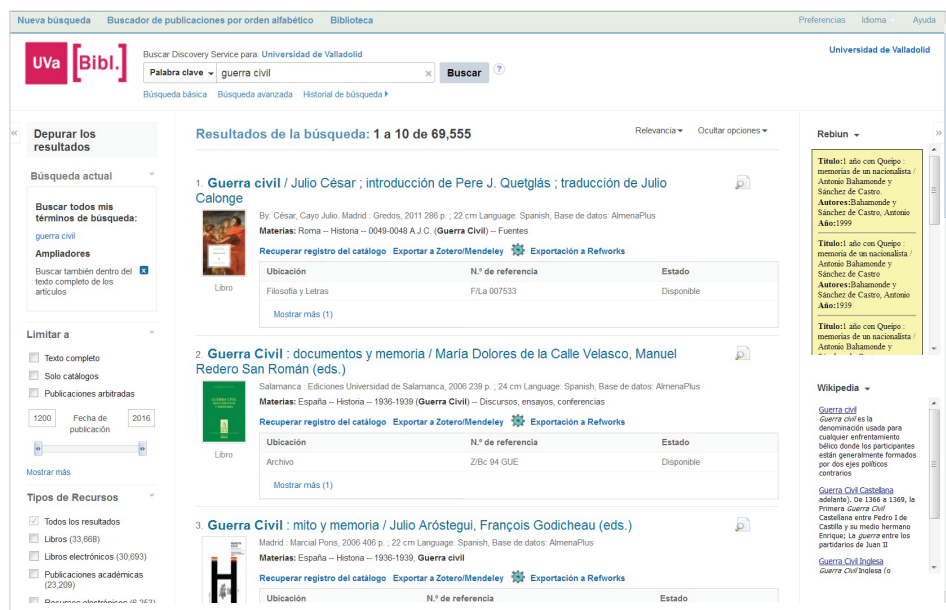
Nueva búsqueda   Buscador de publicaciones por orden alfabético   Biblioteca

Preferencias   Idioma   Ayuda

UVa [Bibl.]

Buscar Discovery Service para: Universidad de Valladolid

Universidad de Valladolid

Palabra clave   guerra civil   Buscar

Búsqueda básica   Búsqueda avanzada   Historial de búsqueda

Depurar los resultados

Búsqueda actual

Buscar todos mis términos de búsqueda:

guerra civil

Ampliadores

Buscar también dentro del texto completo de los artículos

Limitar a

Texto completo

Solo catálogos

Publicaciones arbitradas

1200   Fecha de publicación   2016

Mostrar más

Tipos de Recursos

Todos los resultados

Libros (33,668)

Libros electrónicos (30,693)

Publicaciones académicas (23,209)

Recursos electrónicos (6,263)

Resultados de la búsqueda: 1 a 10 de 69,555

Relevancia   Ocultar opciones

1. Guerra civil / Julio César ; introducción de Pere J. Quetglás ; traducción de Julio Calonge

By: César, Cayo Julio. Madrid : Gredos, 2011 286 p. ; 22 cm Language: Spanish, Base de datos: AlmenaPlus

Materias: Roma -- Historia -- 0049-0048 A.J.C. (Guerra Civil) -- Fuentes

Libro

Recuperar registro del catálogo   Exportar a Zotero/Mendeley   Exportación a Refworks

| Ubicación | N.º de referencia | Estado |
|---|---|---|
| Filosofía y Letras | F/La 007533 | Disponible |

Mostrar más (1)

2. Guerra Civil : documentos y memoria / María Dolores de la Calle Velasco, Manuel Redero San Román (eds.)

Salamanca : Ediciones Universidad de Salamanca, 2006 239 p. ; 24 cm Language: Spanish, Base de datos: AlmenaPlus

Materias: España -- Historia -- 1936-1939 (Guerra Civil) -- Discursos, ensayos, conferencias

Libro

Recuperar registro del catálogo   Exportar a Zotero/Mendeley   Exportación a Refworks

| Ubicación | N.º de referencia | Estado |
|---|---|---|
| Archivo | Z/Bc 94 GUE | Disponible |

Mostrar más (1)

3. Guerra Civil : mito y memoria / Julio Aróstegui, François Godicheau (eds.)

Madrid : Marcial Pons, 2006 406 p. ; 22 cm Language: Spanish, Base de datos: AlmenaPlus

Materias: España -- Historia -- 1936-1939, Guerra civil

Recuperar registro del catálogo   Exportar a Zotero/Mendeley   Exportación a Refworks

| Ubicación | N.º de referencia | Estado |
|---|---|---|

Rebiun

Titulo:1 año con Queipo : memorias de un nacionalista / Antonio Bahamonde y Sánchez de Castro.
Autores:Bahamonde y Sánchez de Castro, Antonio
Año:1999

Titulo:1 año con Queipo : memoria de un nacionalista / Antonio Bahamonde y Sánchez de Castro
Autores:Bahamonde y Sánchez de Castro, Antonio
Año:1939

Titulo:1 año con Queipo : memorias de un nacionalista / Antonio Bahamonde y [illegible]

Wikipedia

Guerra civil
Guerra civil es la denominación usada para cualquier enfrentamiento bélico donde los participantes están generalmente formados por dos ejes políticos contrarios

Guerra Civil Castellana
adelante). De 1366 a 1369, la Primera Guerra Civil Castellana entre Pedro I de Castilla y su medio hermano Enrique; La guerra entre los partidarios de Juan II

Guerra Civil Inglesa
Guerra Civil Inglesa (o